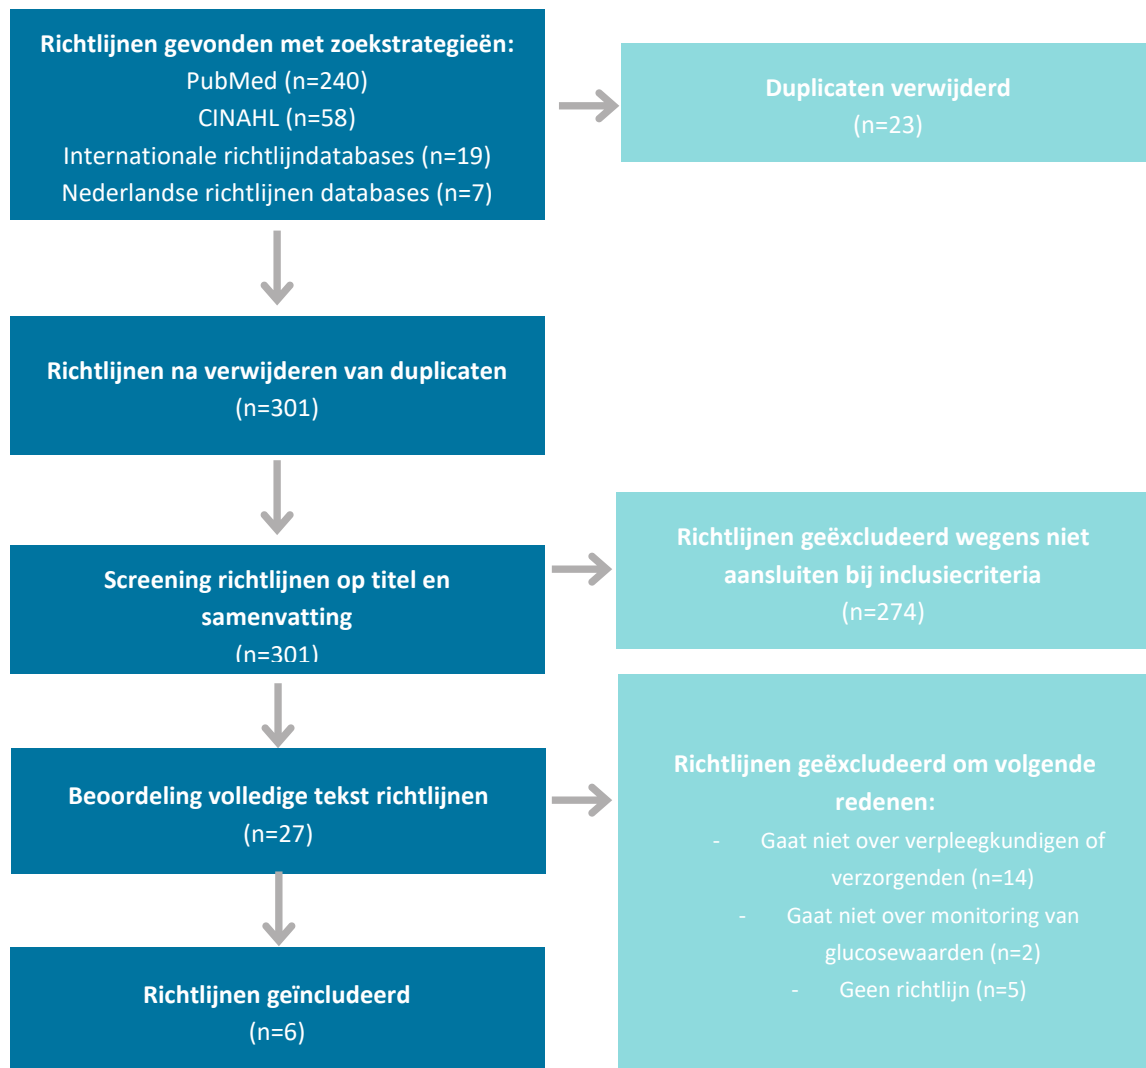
Richtlijnen gevonden met zoekstrategieën:
PubMed (n=240)
CINAHL (n=58)
Internationale richtlijndatabases (n=19)
Nederlandse richtlijnen databases (n=7)

Duplicaten verwijderd
(n=23)

Richtlijnen na verwijderen van duplicaten
(n=301)

Screening richtlijnen op titel en samenvatting
(n=301)

Richtlijnen geëxcludeerd wegens niet aansluiten bij inclusiecriteria
(n=274)

Beoordeling volledige tekst richtlijnen
(n=27)

Richtlijnen geëxcludeerd om volgende redenen:
- Gaat niet over verpleegkundigen of verzorgenden (n=14)
- Gaat niet over monitoring van glucosewaarden (n=2)
- Geen richtlijn (n=5)

Richtlijnen geïncludeerd
(n=6)